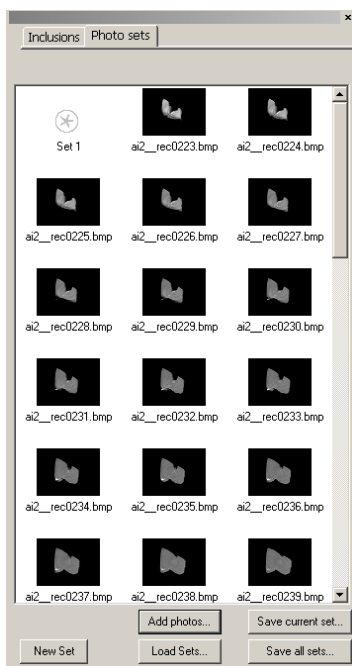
×
Inclusions | Photo sets

Set 1
ai2__rec0223.bmp
ai2__rec0224.bmp
ai2__rec0225.bmp
ai2__rec0226.bmp
ai2__rec0227.bmp
ai2__rec0228.bmp
ai2__rec0229.bmp
ai2__rec0230.bmp
ai2__rec0231.bmp
ai2__rec0232.bmp
ai2__rec0233.bmp
ai2__rec0234.bmp
ai2__rec0235.bmp
ai2__rec0236.bmp
ai2__rec0237.bmp
ai2__rec0238.bmp
ai2__rec0239.bmp

Add photos...
Save current set...
New Set
Load Sets...
Save all sets...